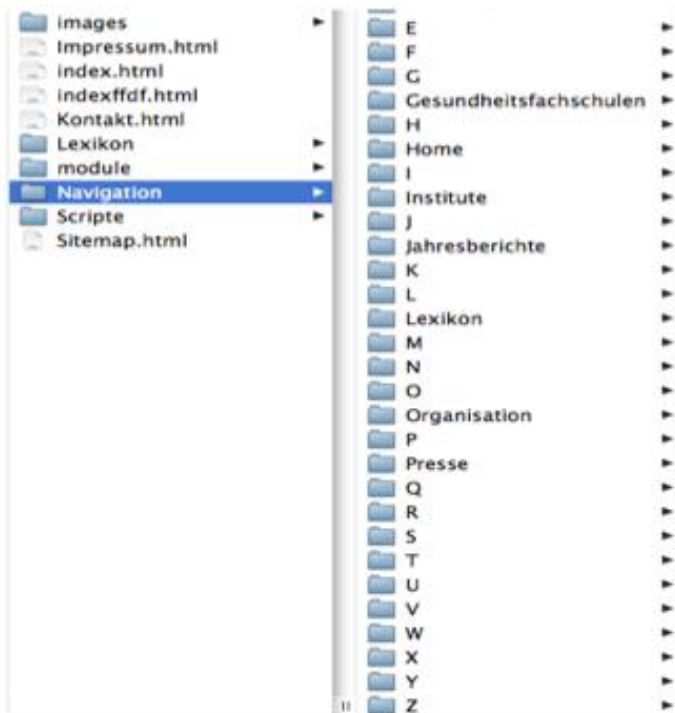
images
Impressum.html
index.html
indexffdf.html
Kontakt.html
Lexikon
module
Navigation
Scripte
Sitemap.html

E
F
G
Gesundheitsfachschulen
H
Home
I
Institute
J
Jahresberichte
K
L
Lexikon
M
N
O
Organisation
P
Presse
Q
R
S
T
U
V
W
X
Y
Z